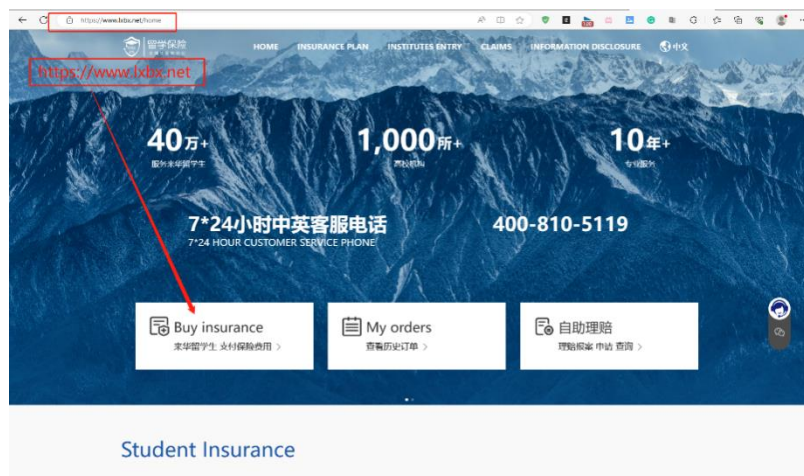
https://www.lxbx.net/home

留学保险

HOME INSURANCE PLAN INSTITUTES ENTRY CLAIMS INFORMATION DISCLOSURE 中文

https://www.lxbx.net

40万+
服务来华留学生

1,000所+
高校机构

10年+
专业服务

7*24小时中英客服电话
7*24 HOUR CUSTOMER SERVICE PHONE

400-810-5119

Buy insurance
来华留学生 支付保险费用 >

My orders
查看历史订单 >

自助理赔
理赔报案 申请 查询 >

Student Insurance